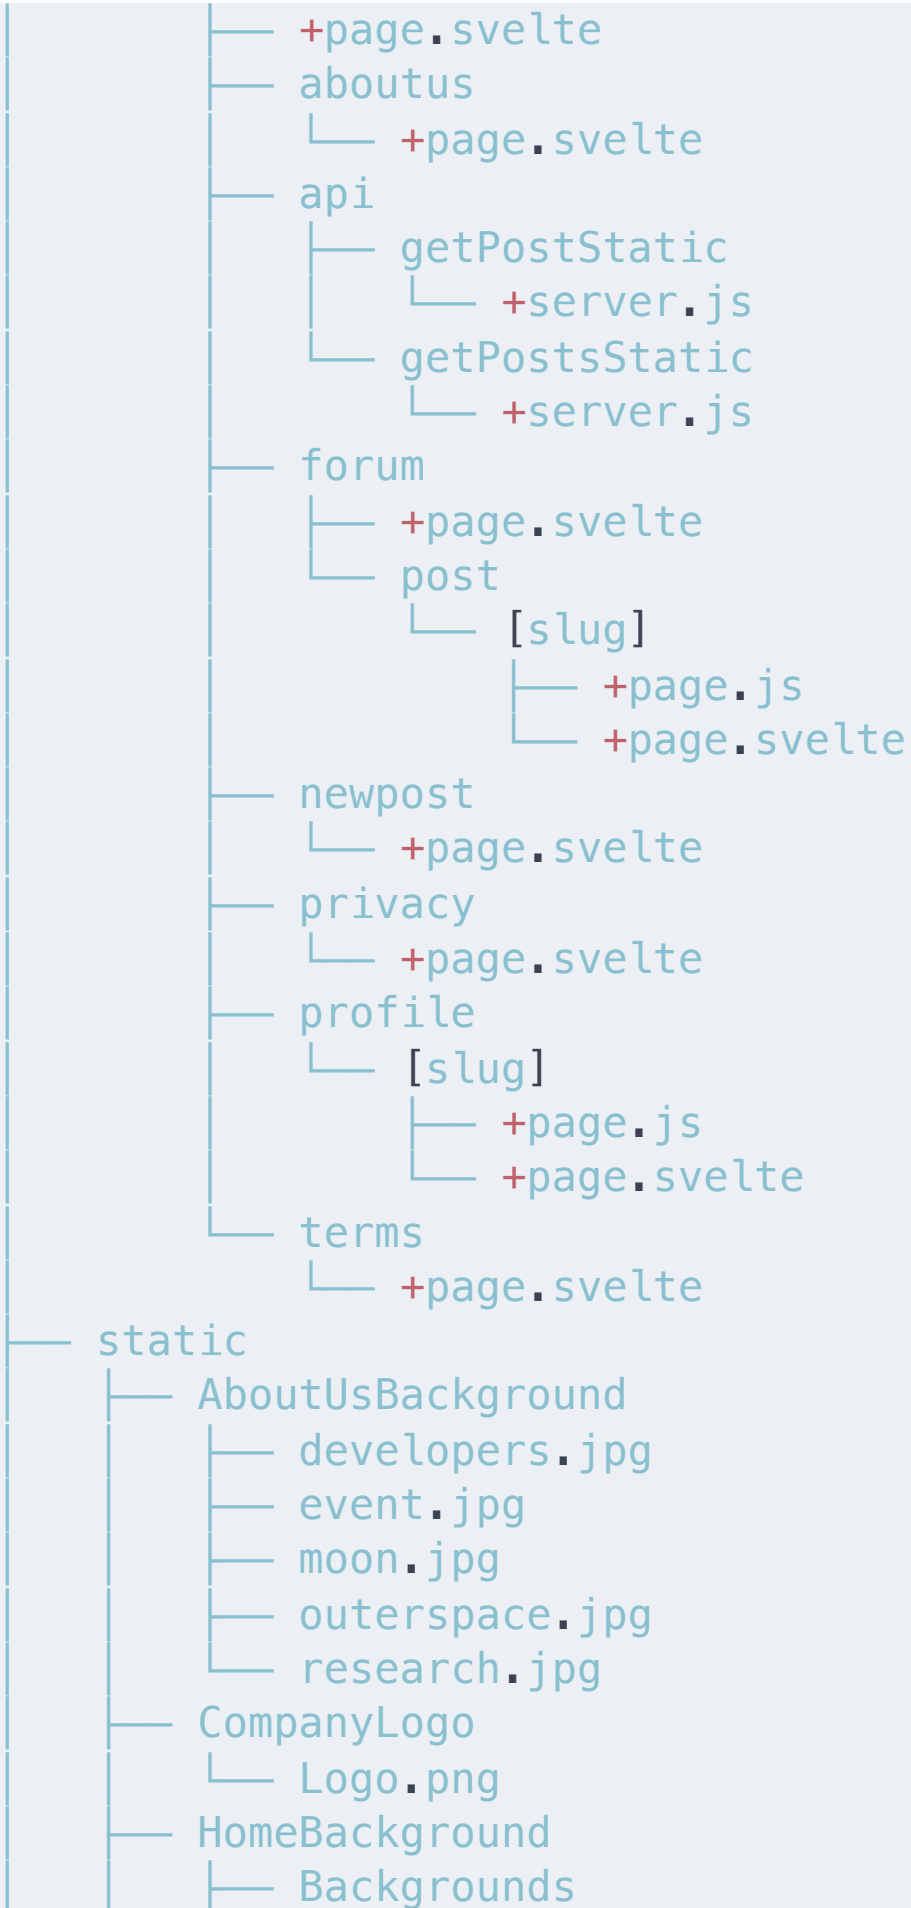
│       ├── +page.svelte
│       ├── aboutus
│       │   └── +page.svelte
│       ├── api
│       │   ├── getPostStatic
│       │   │   └── +server.js
│       │   └── getPostsStatic
│       │       └── +server.js
│       ├── forum
│       │   ├── +page.svelte
│       │   └── post
│       │       └── [slug]
│       │           ├── +page.js
│       │           └── +page.svelte
│       ├── newpost
│       │   └── +page.svelte
│       ├── privacy
│       │   └── +page.svelte
│       ├── profile
│       │   └── [slug]
│       │       ├── +page.js
│       │       └── +page.svelte
│       └── terms
│           └── +page.svelte
├── static
│   ├── AboutUsBackground
│   │   ├── developers.jpg
│   │   ├── event.jpg
│   │   ├── moon.jpg
│   │   ├── outerspace.jpg
│   │   └── research.jpg
│   ├── CompanyLogo
│   │   └── Logo.png
│   ├── HomeBackground
│   │   ├── Backgrounds